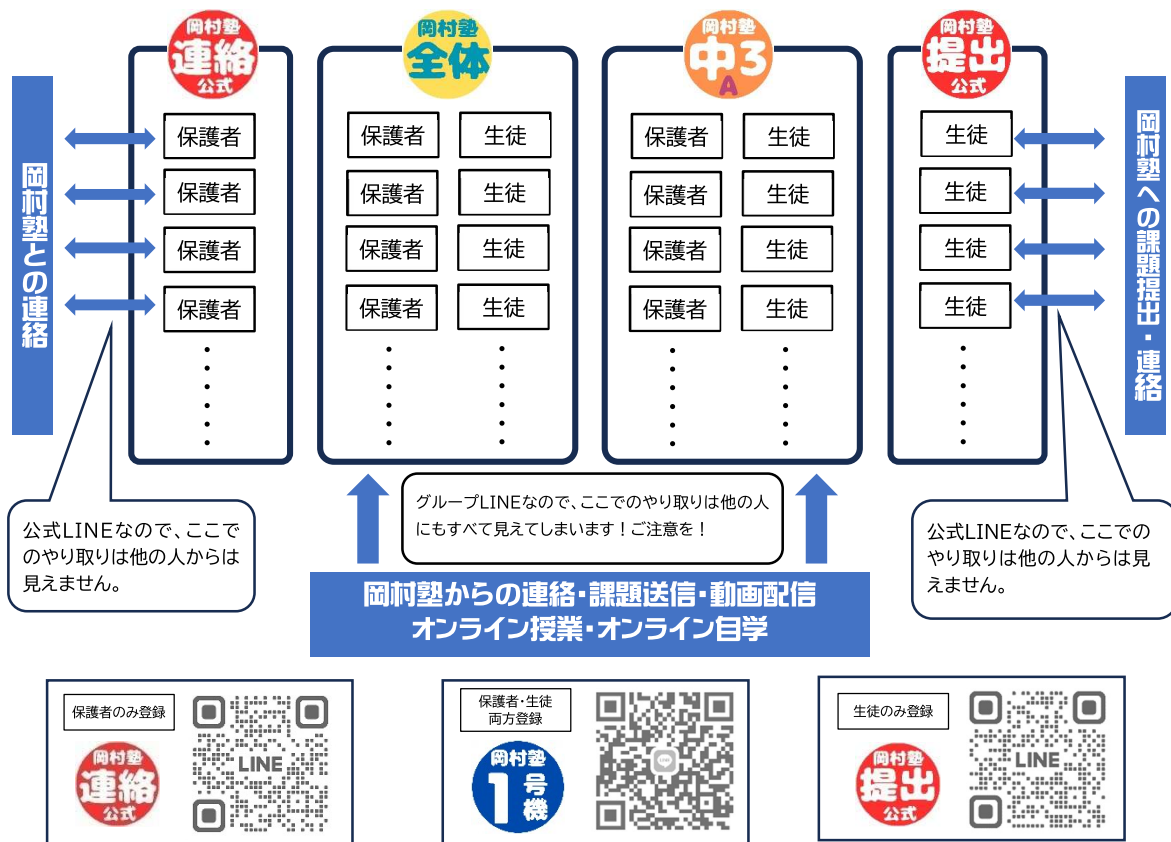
岡村塾との連絡

岡村塾
連絡
公式

保護者
保護者
保護者
保護者

岡村塾
全体

保護者
保護者
保護者
保護者

生徒
生徒
生徒
生徒

岡村塾
中3
A

保護者
保護者
保護者
保護者

生徒
生徒
生徒
生徒

岡村塾
提出
公式

生徒
生徒
生徒
生徒

岡村塾への課題提出・連絡

公式LINEなので、ここでのやり取りは他の人からは見えません。

グループLINEなので、ここでのやり取りは他の人にもすべて見えてしまいます！ご注意を！

公式LINEなので、ここでのやり取りは他の人からは見えません。

岡村塾からの連絡・課題送信・動画配信
オンライン授業・オンライン自学

保護者のみ登録

岡村塾
連絡
公式

LINE

保護者・生徒
両方登録

岡村塾
1
号
機

生徒のみ登録

岡村塾
提出
公式

LINE